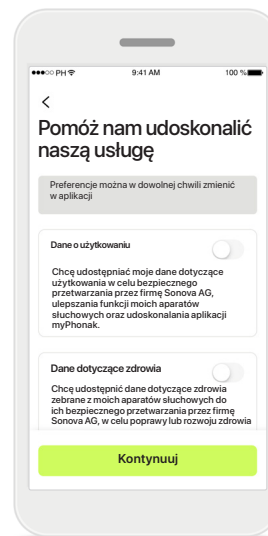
●●●○○ PH 9:41 AM 100 %

<

Pomóż nam udoskonalić naszą usługę

Preferencje można w dowolnej chwili zmienić w aplikacji

Dane o użytkowaniu

Chcę udostępniać moje dane dotyczące użytkowania w celu bezpiecznego przetwarzania przez firmę Sonova AG, ulepszania funkcji moich aparatów słuchowych oraz udoskonalania aplikacji myPhonak.

Dane dotyczące zdrowia

Chcę udostępnić dane dotyczące zdrowia zebrane z moich aparatów słuchowych do ich bezpiecznego przetwarzania przez firmę Sonova AG, w celu poprawy lub rozwoju zdrowia

Kontynuuj